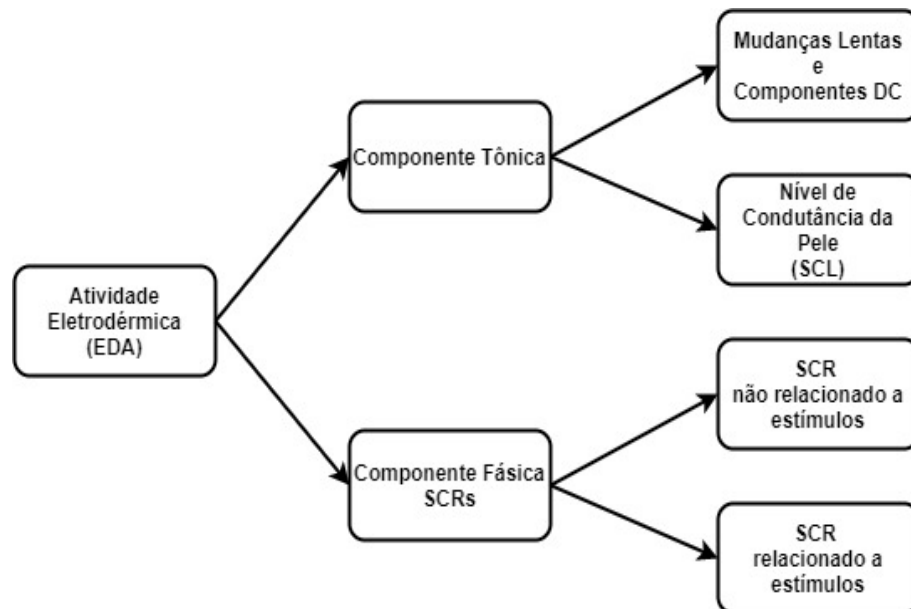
Atividade Eletrodérmica (EDA)

Componente Tônica

Mudanças Lentas e Componentes DC

Nível de Condutância da Pele (SCL)

Componente Fásica SCRs

SCR não relacionado a estímulos

SCR relacionado a estímulos